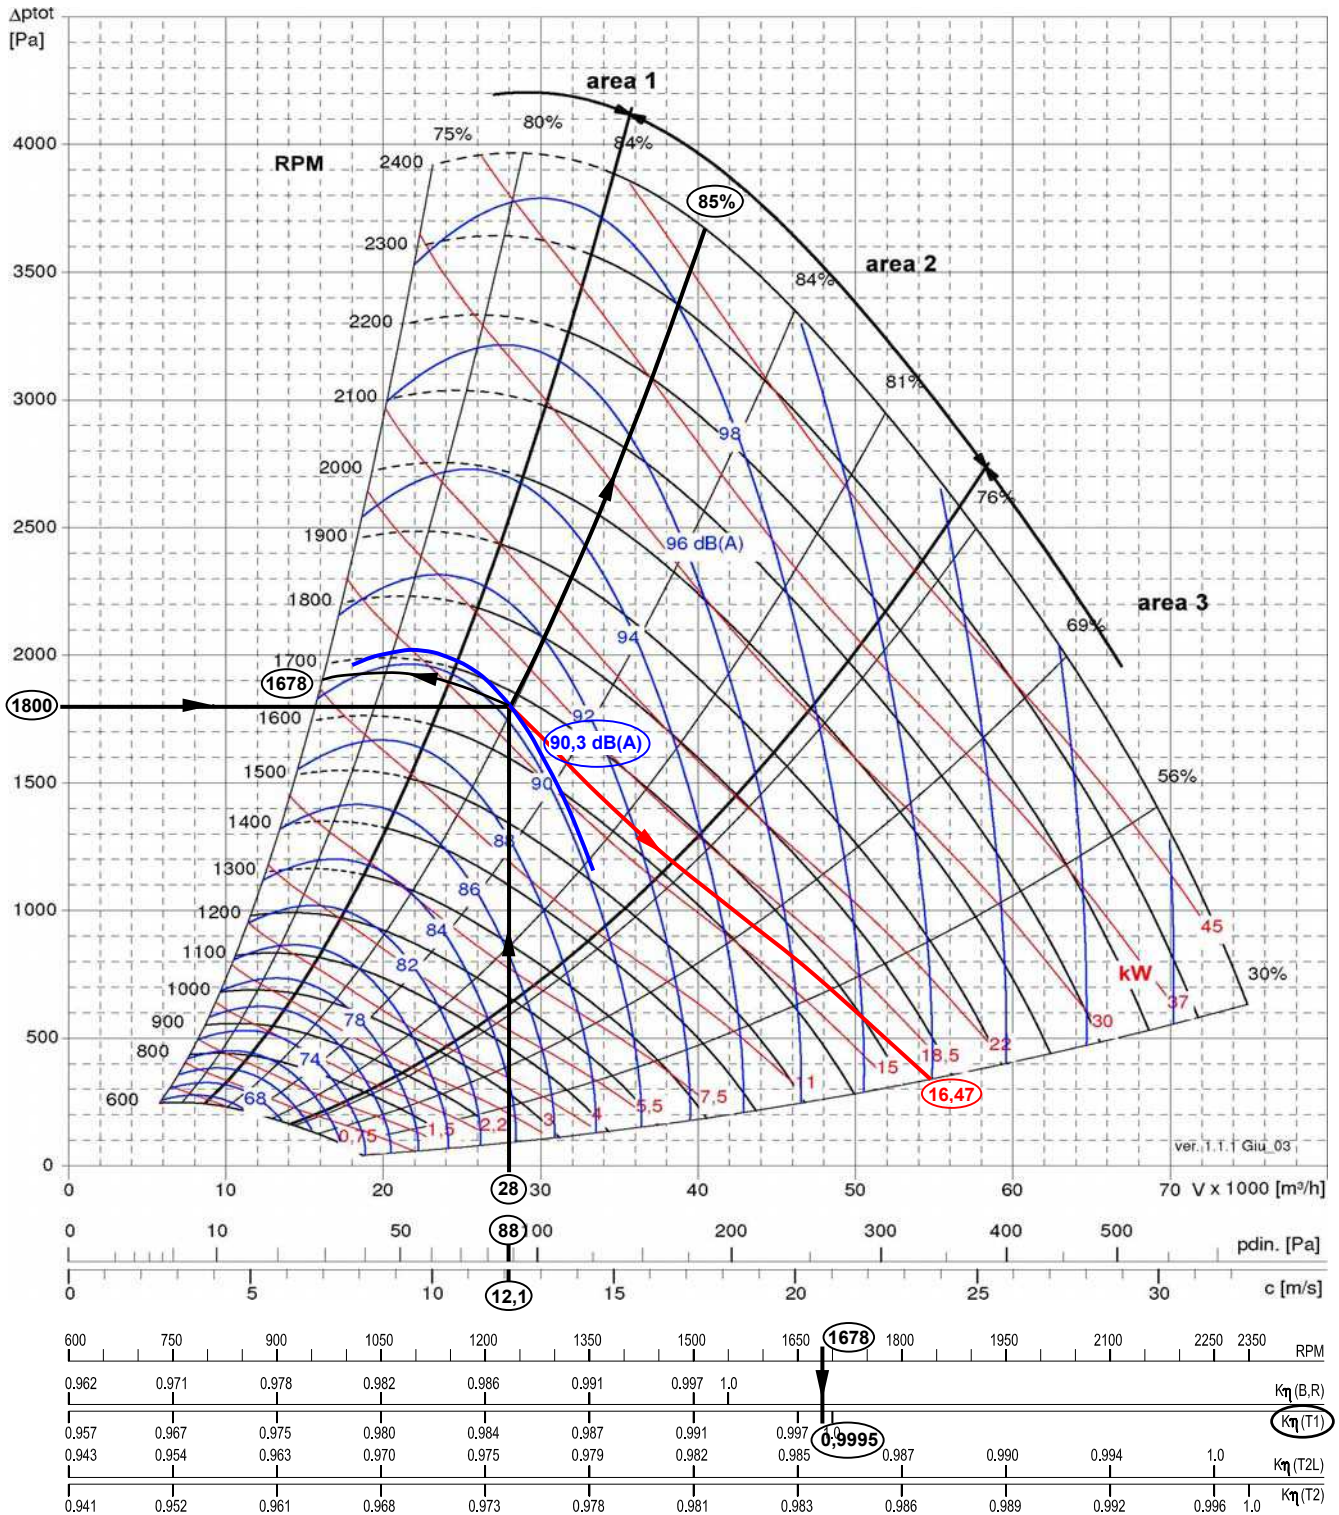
Δptot
[Pa]

area 1
80%
75%
84%
RPM
2400
85%
2300
84%
area 2
2200
81%
2100
98
2000
76%
96 dB(A)
1900
1800
94
area 3
69%
1700
1678
1800
1600
92
90,3 dB(A)
1500
90
56%
1400
88
1300
86
1200
84
1100
82
45
1000
kW
30%
900
78
37
30
800
74
22
18,5
600
68
15
16,47
11
7,5
5,5
4
3
2,2
1,5
0,75
ver. 1.1.1 Giu_03

4000
3500
3000
2500
2000
1500
1000
500
0

0 10 20 28 30 40 50 60 70 V x 1000 [m³/h]

0 10 50 88 100 200 300 400 500 pdin. [Pa]

0 5 10 12,1 15 20 25 30 c [m/s]

600 750 900 1050 1200 1350 1500 1650 1678 1800 1950 2100 2250 2350 RPM

0.962 0.971 0.978 0.982 0.986 0.991 0.997 1.0 Kη (B,R)

0.957 0.967 0.975 0.980 0.984 0.987 0.991 0.997 0,9995 Kη (T1)

0.943 0.954 0.963 0.970 0.975 0.979 0.982 0.985 0.987 0.990 0.994 1.0 Kη (T2L)

0.941 0.952 0.961 0.968 0.973 0.978 0.981 0.983 0.986 0.989 0.992 0.996 1.0 Kη (T2)